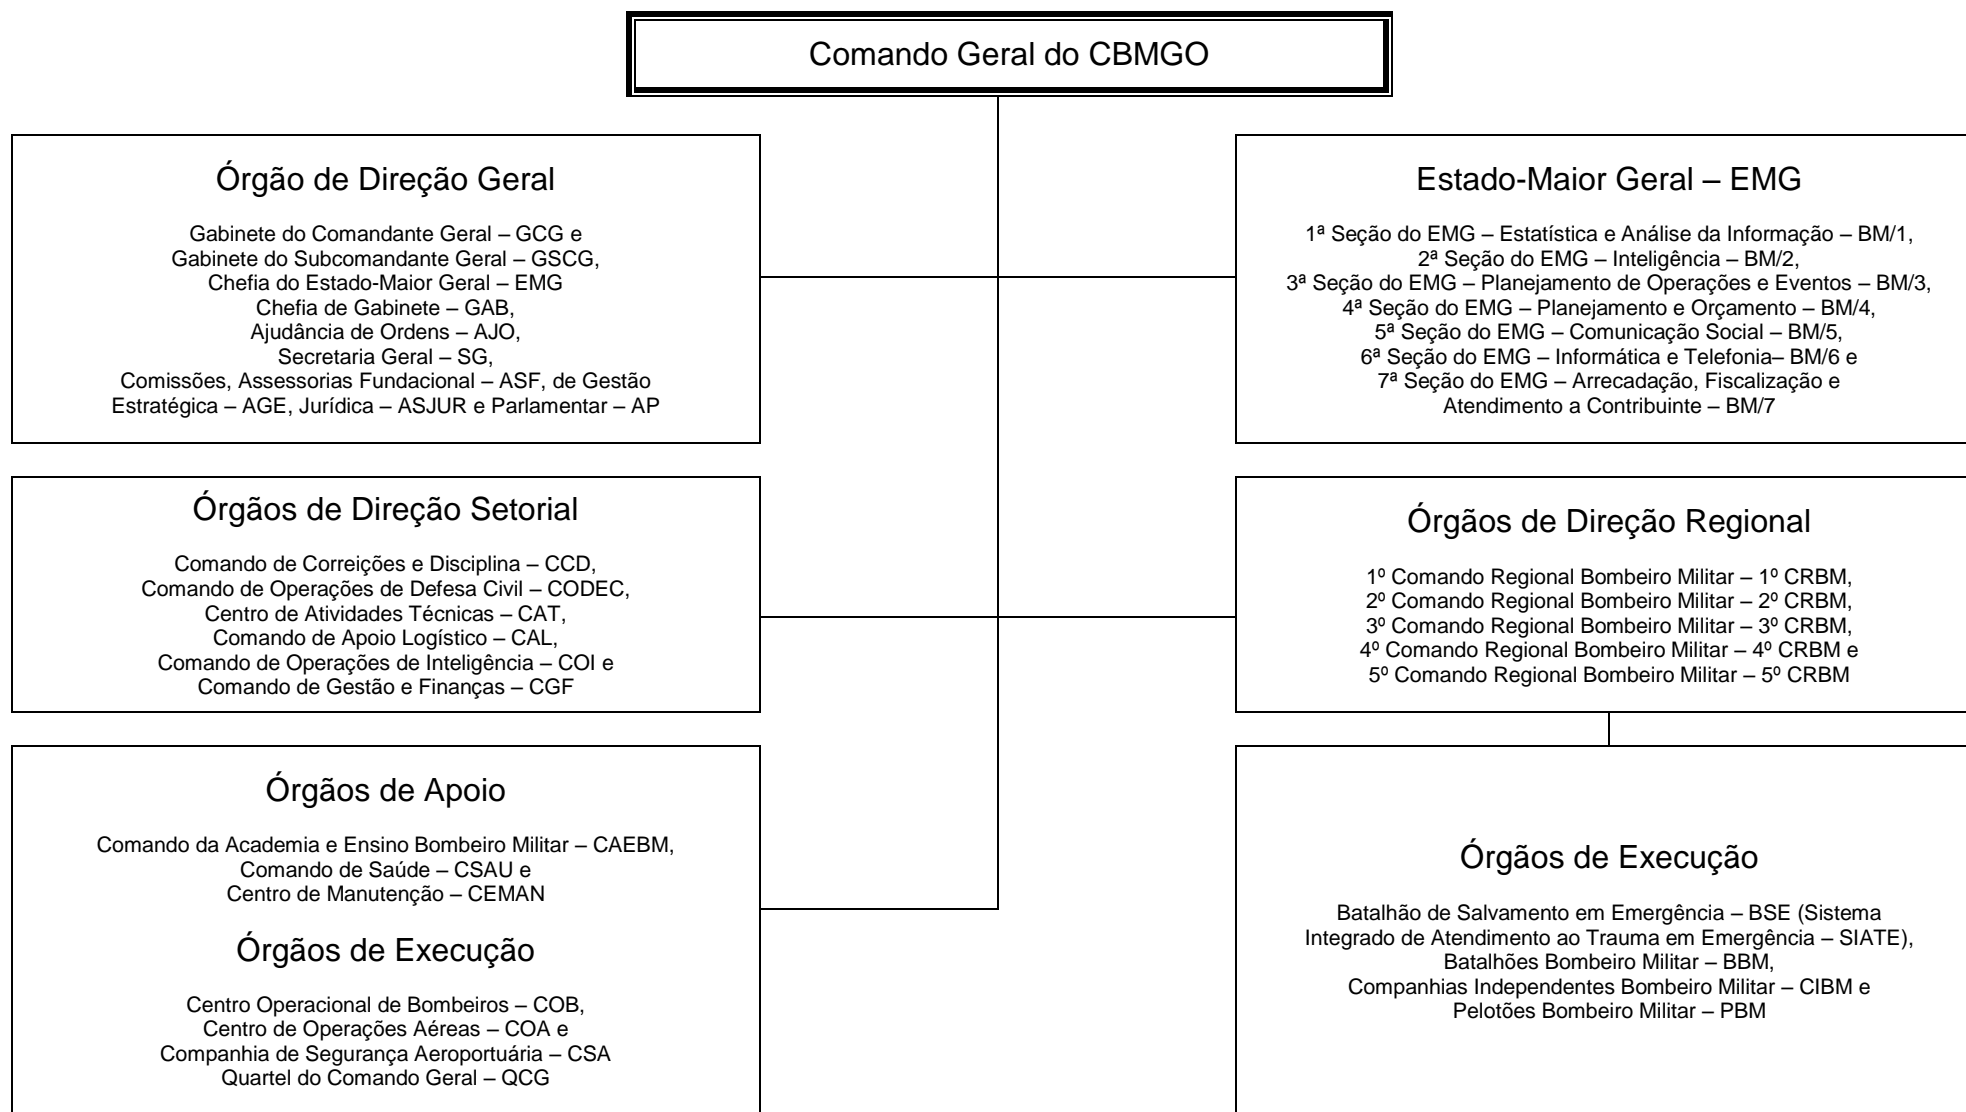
Comando Geral do CBMGO

Órgão de Direção Geral

Gabinete do Comandante Geral – GCG e
Gabinete do Subcomandante Geral – GSCG,
Chefia do Estado-Maior Geral – EMG
Chefia de Gabinete – GAB,
Ajudância de Ordens – AJO,
Secretaria Geral – SG,
Comissões, Assessorias Fundacional – ASF, de Gestão Estratégica – AGE, Jurídica – ASJUR e Parlamentar – AP

Estado-Maior Geral – EMG

1ª Seção do EMG – Estatística e Análise da Informação – BM/1,
2ª Seção do EMG – Inteligência – BM/2,
3ª Seção do EMG – Planejamento de Operações e Eventos – BM/3,
4ª Seção do EMG – Planejamento e Orçamento – BM/4,
5ª Seção do EMG – Comunicação Social – BM/5,
6ª Seção do EMG – Informática e Telefonia– BM/6 e
7ª Seção do EMG – Arrecadação, Fiscalização e Atendimento a Contribuinte – BM/7

Órgãos de Direção Setorial

Comando de Correições e Disciplina – CCD,
Comando de Operações de Defesa Civil – CODEC,
Centro de Atividades Técnicas – CAT,
Comando de Apoio Logístico – CAL,
Comando de Operações de Inteligência – COI e
Comando de Gestão e Finanças – CGF

Órgãos de Direção Regional

1º Comando Regional Bombeiro Militar – 1º CRBM,
2º Comando Regional Bombeiro Militar – 2º CRBM,
3º Comando Regional Bombeiro Militar – 3º CRBM,
4º Comando Regional Bombeiro Militar – 4º CRBM e
5º Comando Regional Bombeiro Militar – 5º CRBM

Órgãos de Apoio

Comando da Academia e Ensino Bombeiro Militar – CAEBM,
Comando de Saúde – CSAU e
Centro de Manutenção – CEMAN

Órgãos de Execução

Centro Operacional de Bombeiros – COB,
Centro de Operações Aéreas – COA e
Companhia de Segurança Aeroportuária – CSA
Quartel do Comando Geral – QCG

Órgãos de Execução

Batalhão de Salvamento em Emergência – BSE (Sistema Integrado de Atendimento ao Trauma em Emergência – SIATE),
Batalhões Bombeiro Militar – BBM,
Companhias Independentes Bombeiro Militar – CIBM e
Pelotões Bombeiro Militar – PBM